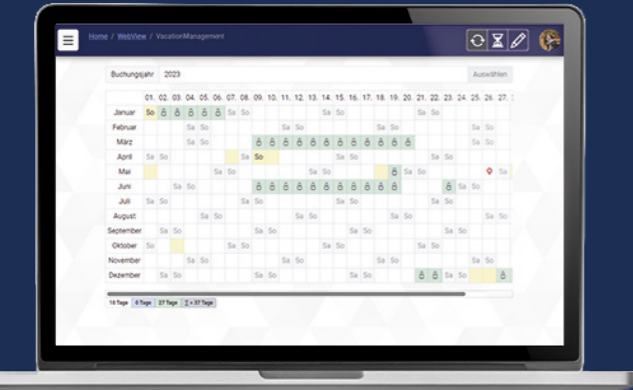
Home / WebView / VacationManagement

Buchungsjahr 2023 Auswählen

| | 01. | 02. | 03. | 04. | 05. | 06. | 07. | 08. | 09. | 10. | 11. | 12. | 13. | 14. | 15. | 16. | 17. | 18. | 19. | 20. | 21. | 22. | 23. | 24. | 25. | 26. | 27. |
|---|---|---|---|---|---|---|---|---|---|---|---|---|---|---|---|---|---|---|---|---|---|---|---|---|---|---|---|
| Januar | So | | | | | | Sa | So | | | | | | Sa | So | | | | | | Sa | So | | | | | |
| Februar | | | | Sa | So | | | | | | Sa | So | | | | | | Sa | So | | | | | | Sa | So | |
| März | | | | Sa | So | | | | | | Sa | So | | | | | | Sa | So | | | | | | Sa | So | |
| April | Sa | So | | | | | | Sa | So | | | | | | Sa | So | | | | | | Sa | So | | | | |
| Mai | | | | | | Sa | So | | | | | | Sa | So | | | | | | Sa | So | | | | | | Sa |
| Juni | | | Sa | So | | | | | | Sa | So | | | | | | Sa | So | | | | | | Sa | So | | |
| Juli | Sa | So | | | | | | Sa | So | | | | | | Sa | So | | | | | | Sa | So | | | | |
| August | | | | | Sa | So | | | | | | Sa | So | | | | | | Sa | So | | | | | | Sa | So |
| September | | Sa | So | | | | | | Sa | So | | | | | | Sa | So | | | | | | Sa | So | | | |
| Oktober | So | | | | | | Sa | So | | | | | | Sa | So | | | | | | Sa | So | | | | | |
| November | | | | Sa | So | | | | | | Sa | So | | | | | | Sa | So | | | | | | Sa | So | |
| Dezember | | Sa | So | | | | | | Sa | So | | | | | | Sa | So | | | | | | Sa | So | | | |

18 Tage | 6 Tage | 27 Tage | Σ = 37 Tage